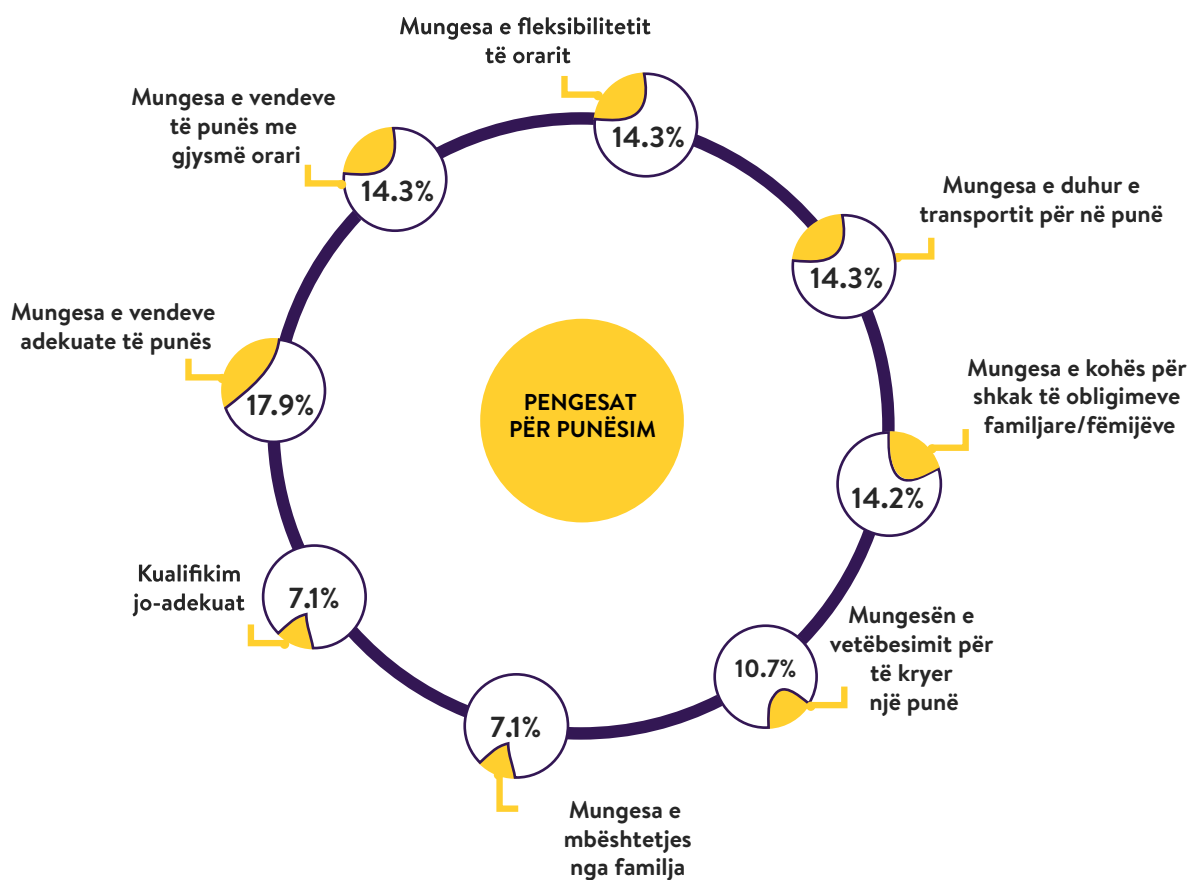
PENGESAT PËR PUNËSIM

Mungesa e fleksibilitetit të orarit
14.3%

Mungesa e duhur e transportit për në punë
14.3%

Mungesa e kohës për shkak të obligimeve familjare/fëmijëve
14.2%

Mungesën e vetëbesimit për të kryer një punë
10.7%

Mungesa e mbështetjes nga familja
7.1%

Kualifikim jo-adekuat
7.1%

Mungesa e vendeve adekuate të punës
17.9%

Mungesa e vendeve të punës me gjysmë orari
14.3%